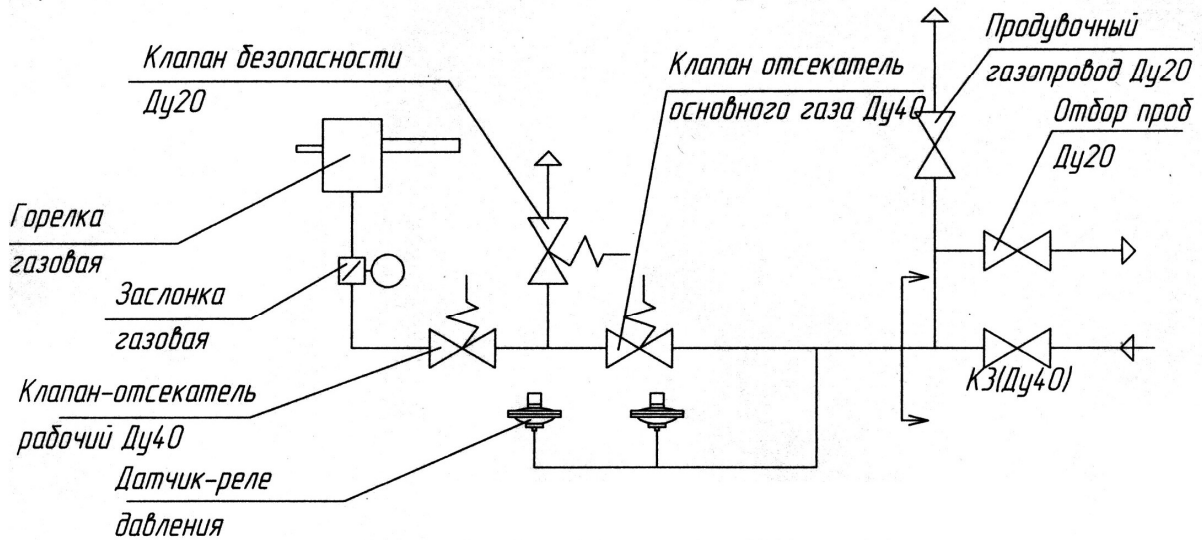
Клапан безопасности
Ду20

Клапан отсекатель
основного газа Ду40

Продувочный
газопровод Ду20

Отбор проб
Ду20

Горелка
газовая

Заслонка
газовая

Клапан-отсекатель
рабочий Ду40

Датчик-реле
давления

К3(Ду40)